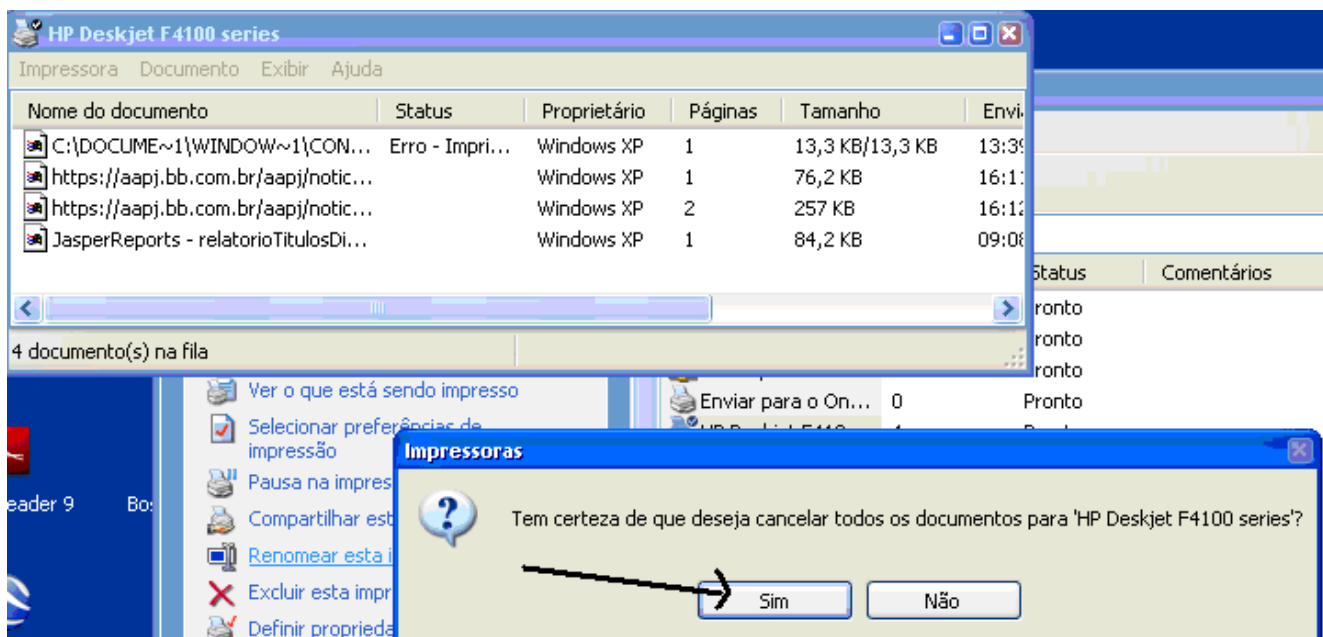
HP Deskjet F4100 series

Impressora Documento Exibir Ajuda

| Nome do documento | Status | Proprietário | Páginas | Tamanho | Envi |
|---|---|---|---|---|---|
| C:\DOCUME~1\WINDOW~1\CON... | Erro - Impri... | Windows XP | 1 | 13,3 KB/13,3 KB | 13:3 |
| https://aapj.bb.com.br/aapj/notic... | | Windows XP | 1 | 76,2 KB | 16:1 |
| https://aapj.bb.com.br/aapj/notic... | | Windows XP | 2 | 257 KB | 16:1 |
| JasperReports - relatorioTitulosDi... | | Windows XP | 1 | 84,2 KB | 09:0 |

4 documento(s) na fila

Status Comentários
Pronto
Pronto
Pronto
Enviar para o On... 0 Pronto

Ver o que está sendo impresso
Selecionar preferências de impressão
Pausa na impres
Compartilhar est
Renomear esta i
Excluir esta impr
Definir proprieda

eader 9 Bo

Impressoras

Tem certeza de que deseja cancelar todos os documentos para 'HP Deskjet F4100 series'?

Sim Não